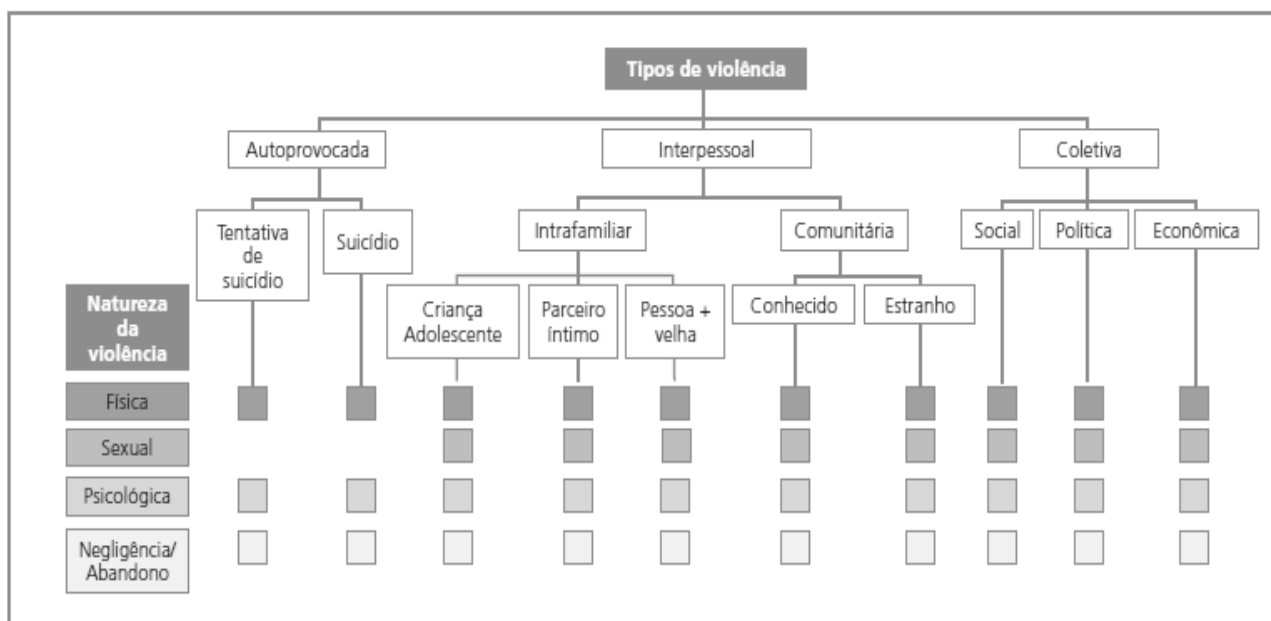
Tipos de violência

Autoprovocada

Interpessoal

Coletiva

Tentativa de suicídio

Suicídio

Intrafamiliar

Comunitária

Social

Política

Econômica

Criança Adolescente

Parceiro íntimo

Pessoa + velha

Conhecido

Estranho

Natureza da violência

Física

Sexual

Psicológica

Negligência/ Abandono